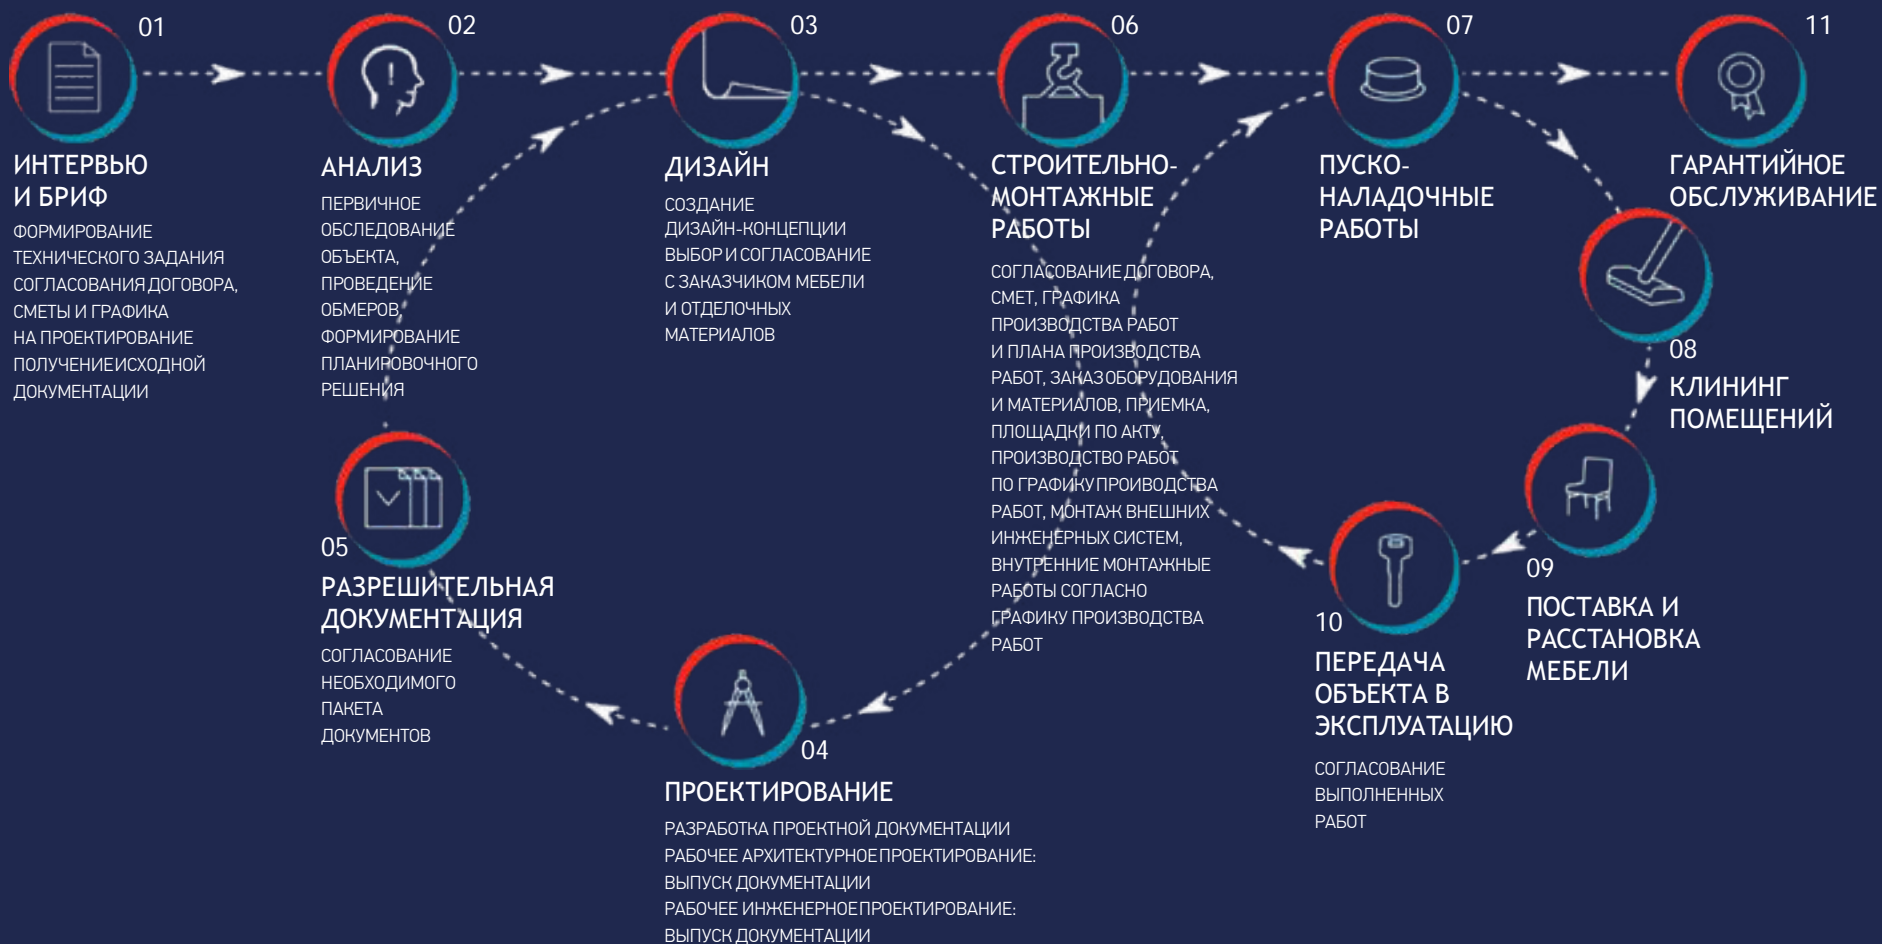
01
ИНТЕРВЬЮ
И БРИФ
ФОРМИРОВАНИЕ ТЕХНИЧЕСКОГО ЗАДАНИЯ СОГЛАСОВАНИЯ ДОГОВОРА, СМЕТЫ И ГРАФИКА НА ПРОЕКТИРОВАНИЕ ПОЛУЧЕНИЕИСХОДНОЙ ДОКУМЕНТАЦИИ

02
АНАЛИЗ
ПЕРВИЧНОЕ ОБСЛЕДОВАНИЕ ОБЪЕКТА, ПРОВЕДЕНИЕ ОБМЕРОВ, ФОРМИРОВАНИЕ ПЛАНИРОВОЧНОГО РЕШЕНИЯ

03
ДИЗАЙН
СОЗДАНИЕ ДИЗАЙН-КОНЦЕПЦИИ ВЫБОР И СОГЛАСОВАНИЕ С ЗАКАЗЧИКОМ МЕБЕЛИ И ОТДЕЛОЧНЫХ МАТЕРИАЛОВ

06
СТРОИТЕЛЬНО-МОНТАЖНЫЕ РАБОТЫ
СОГЛАСОВАНИЕ ДОГОВОРА, СМЕТ, ГРАФИКА ПРОИЗВОДСТВА РАБОТ И ПЛАНА ПРОИЗВОДСТВА РАБОТ, ЗАКАЗ ОБОРУДОВАНИЯ И МАТЕРИАЛОВ, ПРИЕМКА, ПЛОЩАДКИ ПО АКТУ, ПРОИЗВОДСТВО РАБОТ ПО ГРАФИКУ ПРОИВОДСТВА РАБОТ, МОНТАЖ ВНЕШНИХ ИНЖЕНЕРНЫХ СИСТЕМ, ВНУТРЕННИЕ МОНТАЖНЫЕ РАБОТЫ СОГЛАСНО ГРАФИКУ ПРОИЗВОДСТВА РАБОТ

07
ПУСКО-НАЛАДОЧНЫЕ РАБОТЫ

11
ГАРАНТИЙНОЕ ОБСЛУЖИВАНИЕ

08
КЛИНИНГ ПОМЕЩЕНИЙ

05
РАЗРЕШИТЕЛЬНАЯ ДОКУМЕНТАЦИЯ
СОГЛАСОВАНИЕ НЕОБХОДИМОГО ПАКЕТА ДОКУМЕНТОВ

09
ПОСТАВКА И РАССТАНОВКА МЕБЕЛИ

10
ПЕРЕДАЧА ОБЪЕКТА В ЭКСПЛУАТАЦИЮ
СОГЛАСОВАНИЕ ВЫПОЛНЕННЫХ РАБОТ

04
ПРОЕКТИРОВАНИЕ
РАЗРАБОТКА ПРОЕКТНОЙ ДОКУМЕНТАЦИИ
РАБОЧЕЕ АРХИТЕКТУРНОЕ ПРОЕКТИРОВАНИЕ: ВЫПУСК ДОКУМЕНТАЦИИ
РАБОЧЕЕ ИНЖЕНЕРНОЕ ПРОЕКТИРОВАНИЕ: ВЫПУСК ДОКУМЕНТАЦИИ